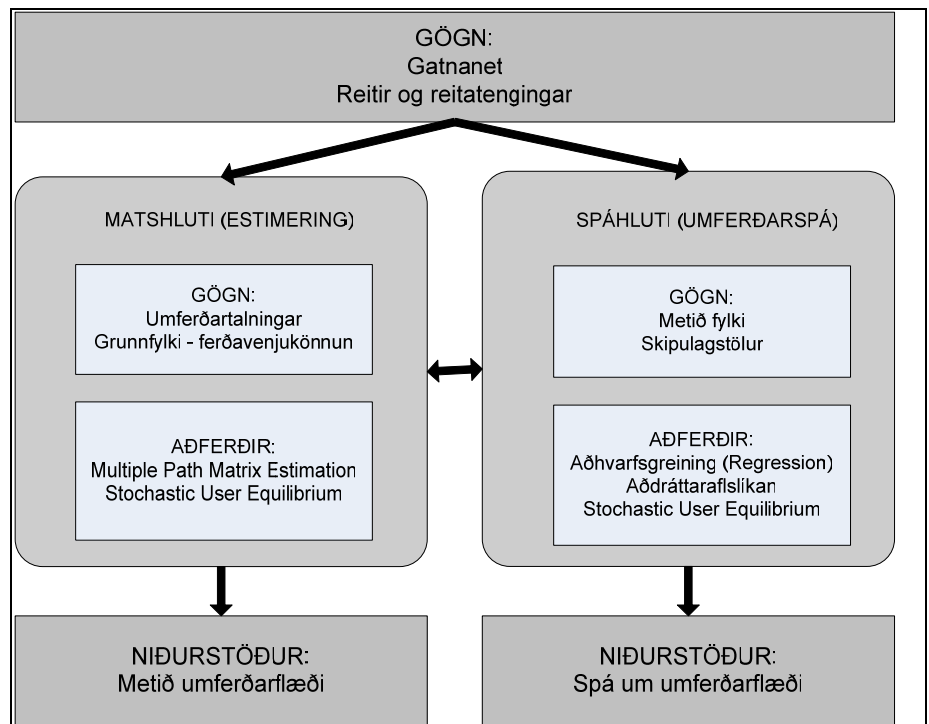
GÖGN:
Gatnanet
Reitir og reitatengingar

MATSHLUTI (ESTIMERING)

GÖGN:
Umferðartalningar
Grunnfylki - ferðavenjukönnun

AÐFERÐIR:
Multiple Path Matrix Estimation
Stochastic User Equilibrium

SPÁHLUTI (UMFERÐARSPÁ)

GÖGN:
Metið fylki
Skipulagstölur

AÐFERÐIR:
Aðhvarfsgreining (Regression)
Aðdráttaraflslíkan
Stochastic User Equilibrium

NIÐURSTÖÐUR:
Metið umferðarflæði

NIÐURSTÖÐUR:
Spá um umferðarflæði